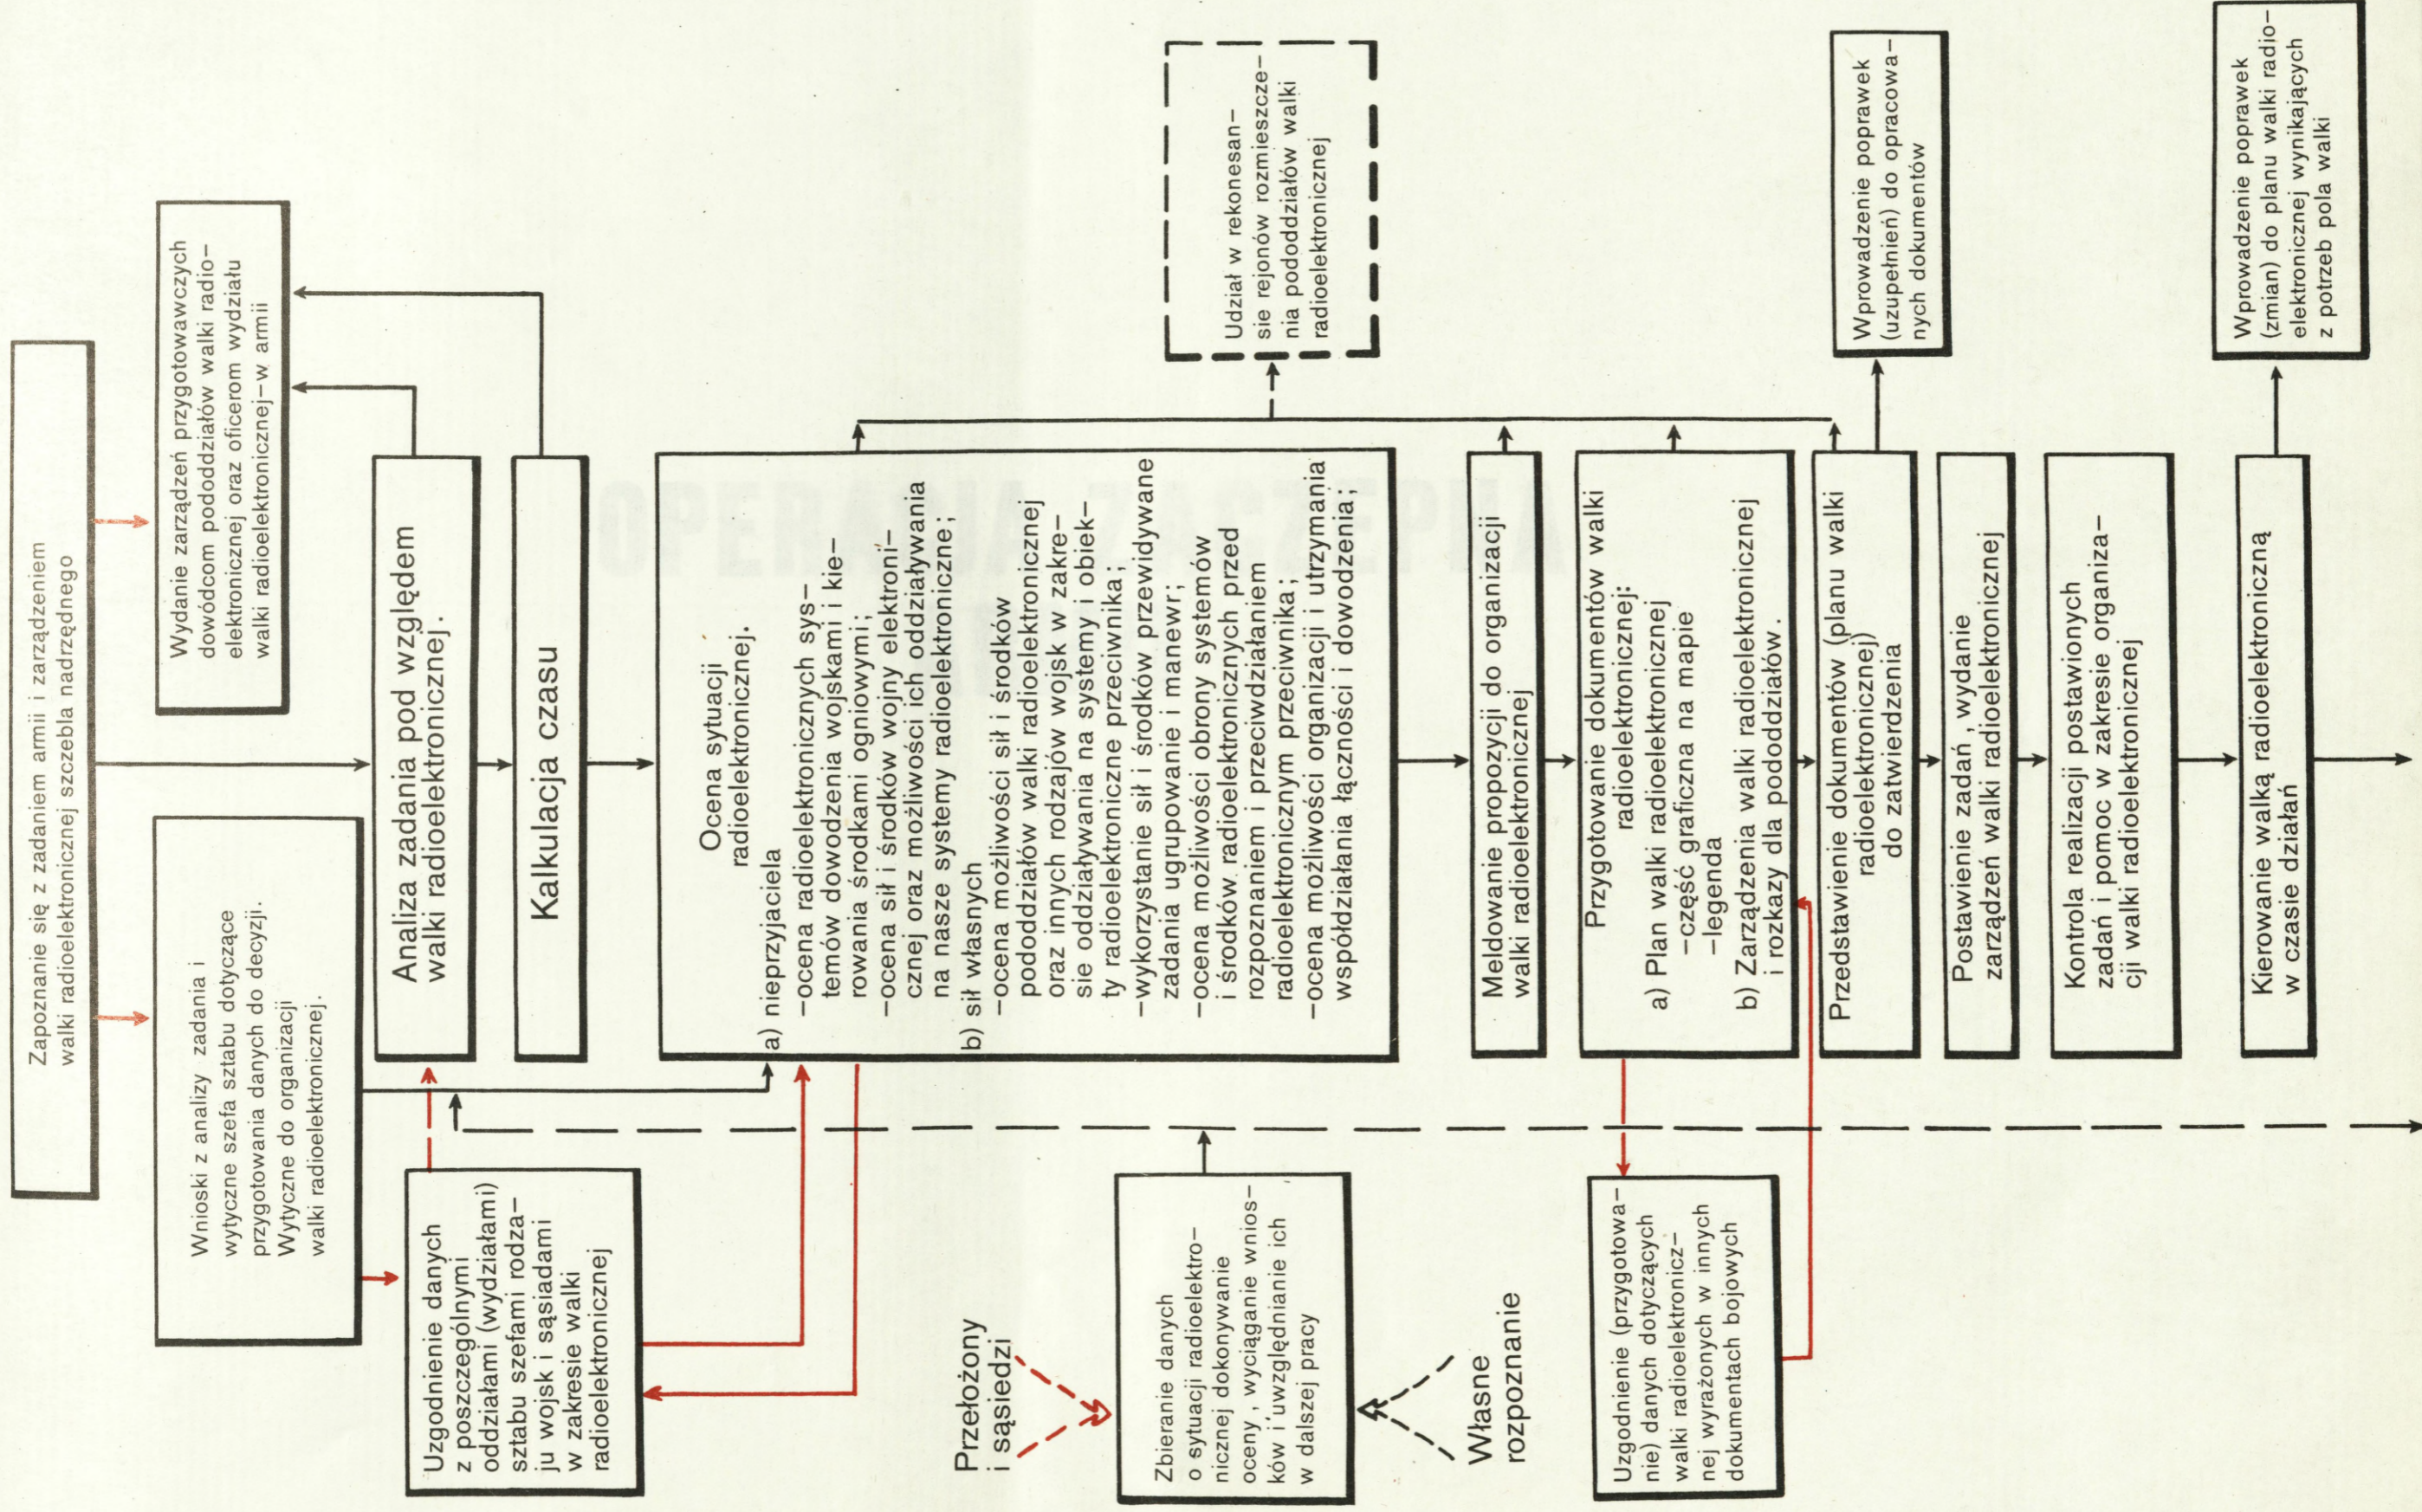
Zapoznanie się z zadaniem armii i zarządzeniem walki radioelektronicznej szczebla nadrzędnego

Wydanie zarządzeń przygotowawczych dowódcom pododdziałów walki radioelektronicznej oraz oficerom wydziału walki radioelektronicznej–w armii

Wnioski z analizy zadania i wytyczne szefa sztabu dotyczące przygotowania danych do decyzji. Wytyczne do organizacji walki radioelektronicznej.

Analiza zadania pod względem walki radioelektronicznej.

Kalkulacja czasu

Uzgodnienie danych z poszczególnymi oddziałami (wydziałami) sztabu szefami rodzaju wojsk i sąsiadami w zakresie walki radioelektronicznej

Ocena sytuacji radioelektronicznej.
a) nieprzyjaciela
–ocena radioelektronicznych systemów dowodzenia wojskami i kierowania środkami ogniowymi;
–ocena sił i środków wojny elektronicznej oraz możliwości ich oddziaływania na nasze systemy radioelektroniczne;
b) sił własnych
–ocena możliwości sił i środków pododdziałów walki radioelektronicznej oraz innych rodzajów wojsk w zakresie oddziaływania na systemy i obiekty radioelektroniczne przeciwnika;
–wykorzystanie sił i środków przewidywane zadania ugrupowanie i manewr;
–ocena możliwości obrony systemów i środków radioelektronicznych przed rozpoznaniem i przeciwdziałaniem radioelektronicznym przeciwnika;
–ocena możliwości organizacji i utrzymania współdziałania łączności i dowodzenia;

Przełożony i sąsiedzi

Zbieranie danych o sytuacji radioelektronicznej dokonywanie oceny, wyciąganie wniosków i uwzględnianie ich w dalszej pracy

Własne rozpoznanie

Udział w rekonesansie rejonów rozmieszczenia pododdziałów walki radioelektronicznej

Meldowanie propozycji do organizacji walki radioelektronicznej

Przygotowanie dokumentów walki radioelektronicznej:
a) Plan walki radioelektronicznej
–część graficzna na mapie
–legenda
b) Zarządzenia walki radioelektronicznej i rozkazy dla pododdziałów.

Uzgodnienie (przygotowanie) danych dotyczących walki radioelektronicznej wyrażonych w innych dokumentach bojowych

Przedstawienie dokumentów (planu walki radioelektronicznej) do zatwierdzenia

Wprowadzenie poprawek (uzupełnień) do opracowanych dokumentów

Postawienie zadań, wydanie zarządzeń walki radioelektronicznej

Kontrola realizacji postawionych zadań i pomoc w zakresie organizacji walki radioelektronicznej

Kierowanie walką radioelektroniczną w czasie działań

Wprowadzenie poprawek (zmian) do planu walki radioelektronicznej wynikających z potrzeb pola walki